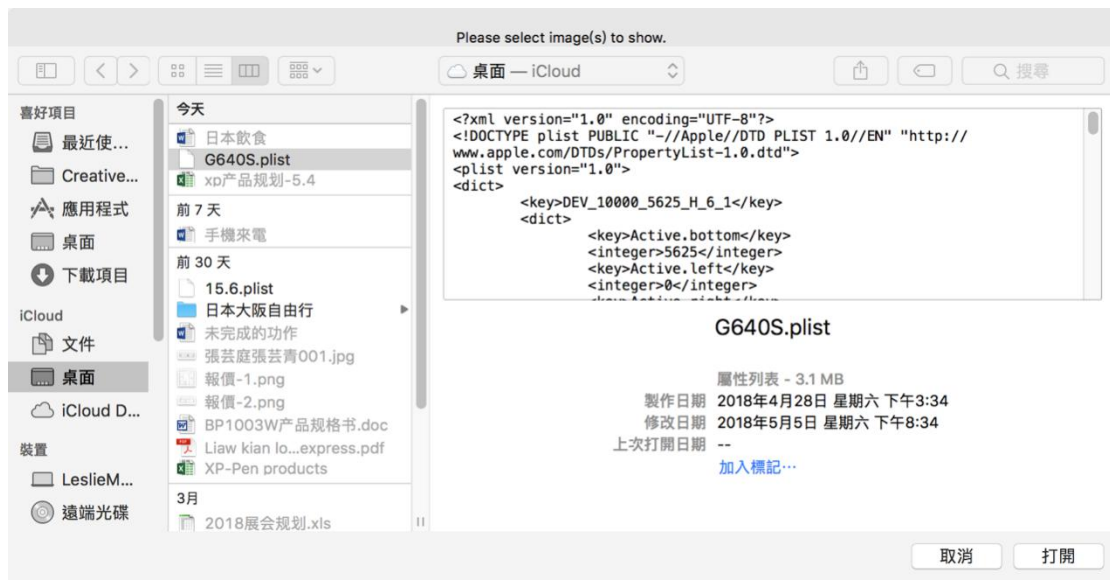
Please select image(s) to show.

桌面 — iCloud

搜尋

喜好項目
最近使...
Creative...
應用程式
桌面
下載項目
iCloud
文件
桌面
iCloud D...
裝置
LeslieM...
遠端光碟

今天
日本飲食
G640S.plist
xp产品规划-5.4
前 7 天
手機來電
前 30 天
15.6.plist
日本大阪自由行
未完成的功作
張芸庭張芸青001.jpg
報價-1.png
報價-2.png
BP1003W产品规格书.doc
Liaw kian lo...express.pdf
XP-Pen products
3月
2018展会规划.xls

<?xml version="1.0" encoding="UTF-8"?>
<!DOCTYPE plist PUBLIC "-//Apple//DTD PLIST 1.0//EN" "http://www.apple.com/DTDs/PropertyList-1.0.dtd">
<plist version="1.0">
<dict>
<key>DEV_10000_5625_H_6_1</key>
<dict>
<key>Active.bottom</key>
<integer>5625</integer>
<key>Active.left</key>
<integer>0</integer>
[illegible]

G640S.plist

屬性列表 - 3.1 MB
製作日期 2018年4月28日 星期六 下午3:34
修改日期 2018年5月5日 星期六 下午8:34
上次打開日期 --
加入標記⋯

取消
打開